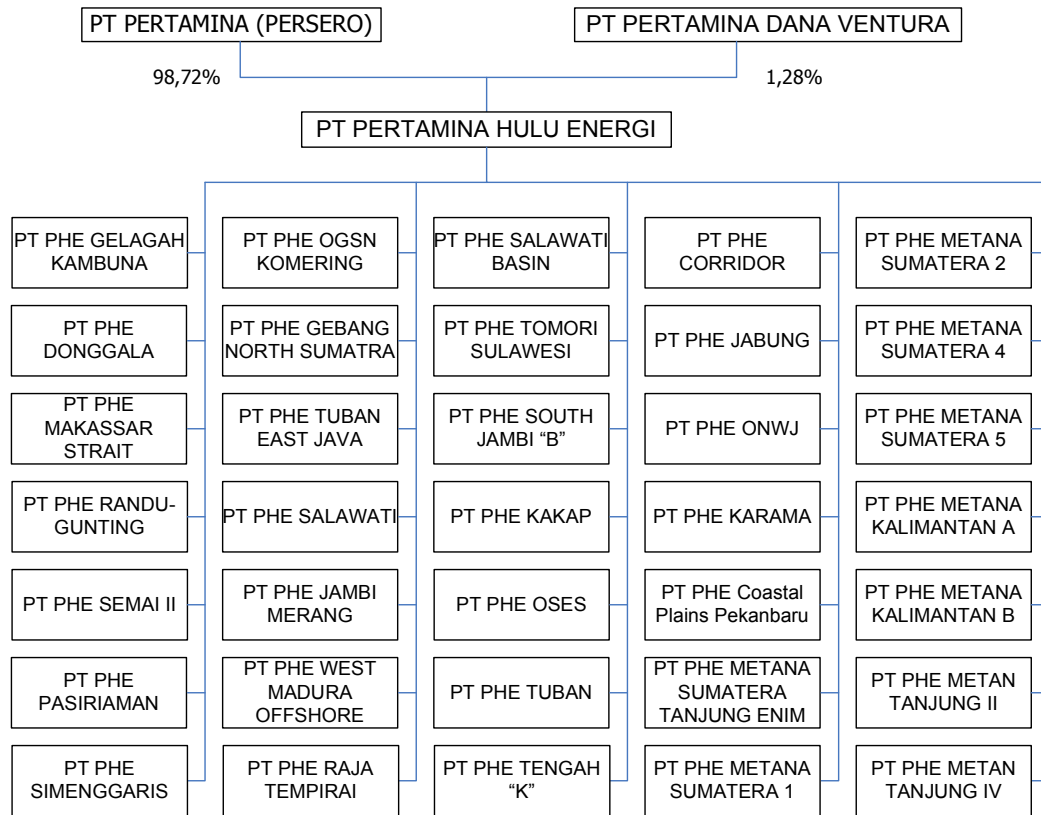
PT PERTAMINA (PERSERO)

PT PERTAMINA DANA VENTURA

98,72%

1,28%

PT PERTAMINA HULU ENERGI

PT PHE GELAGAH KAMBUNA

PT PHE DONGGALA

PT PHE MAKASSAR STRAIT

PT PHE RANDUGUNTING

PT PHE SEMAI II

PT PHE PASIRIAMAN

PT PHE SIMENGGARIS

PT PHE OGSN KOMERING

PT PHE GEBANG NORTH SUMATRA

PT PHE TUBAN EAST JAVA

PT PHE SALAWATI

PT PHE JAMBI MERANG

PT PHE WEST MADURA OFFSHORE

PT PHE RAJA TEMPIRAI

PT PHE SALAWATI BASIN

PT PHE TOMORI SULAWESI

PT PHE SOUTH JAMBI "B"

PT PHE KAKAP

PT PHE OSES

PT PHE TUBAN

PT PHE TENGAH "K"

PT PHE CORRIDOR

PT PHE JABUNG

PT PHE ONWJ

PT PHE KARAMA

PT PHE Coastal Plains Pekanbaru

PT PHE METANA SUMATERA TANJUNG ENIM

PT PHE METANA SUMATERA 1

PT PHE METANA SUMATERA 2

PT PHE METANA SUMATERA 4

PT PHE METANA SUMATERA 5

PT PHE METANA KALIMANTAN A

PT PHE METANA KALIMANTAN B

PT PHE METAN TANJUNG II

PT PHE METAN TANJUNG IV